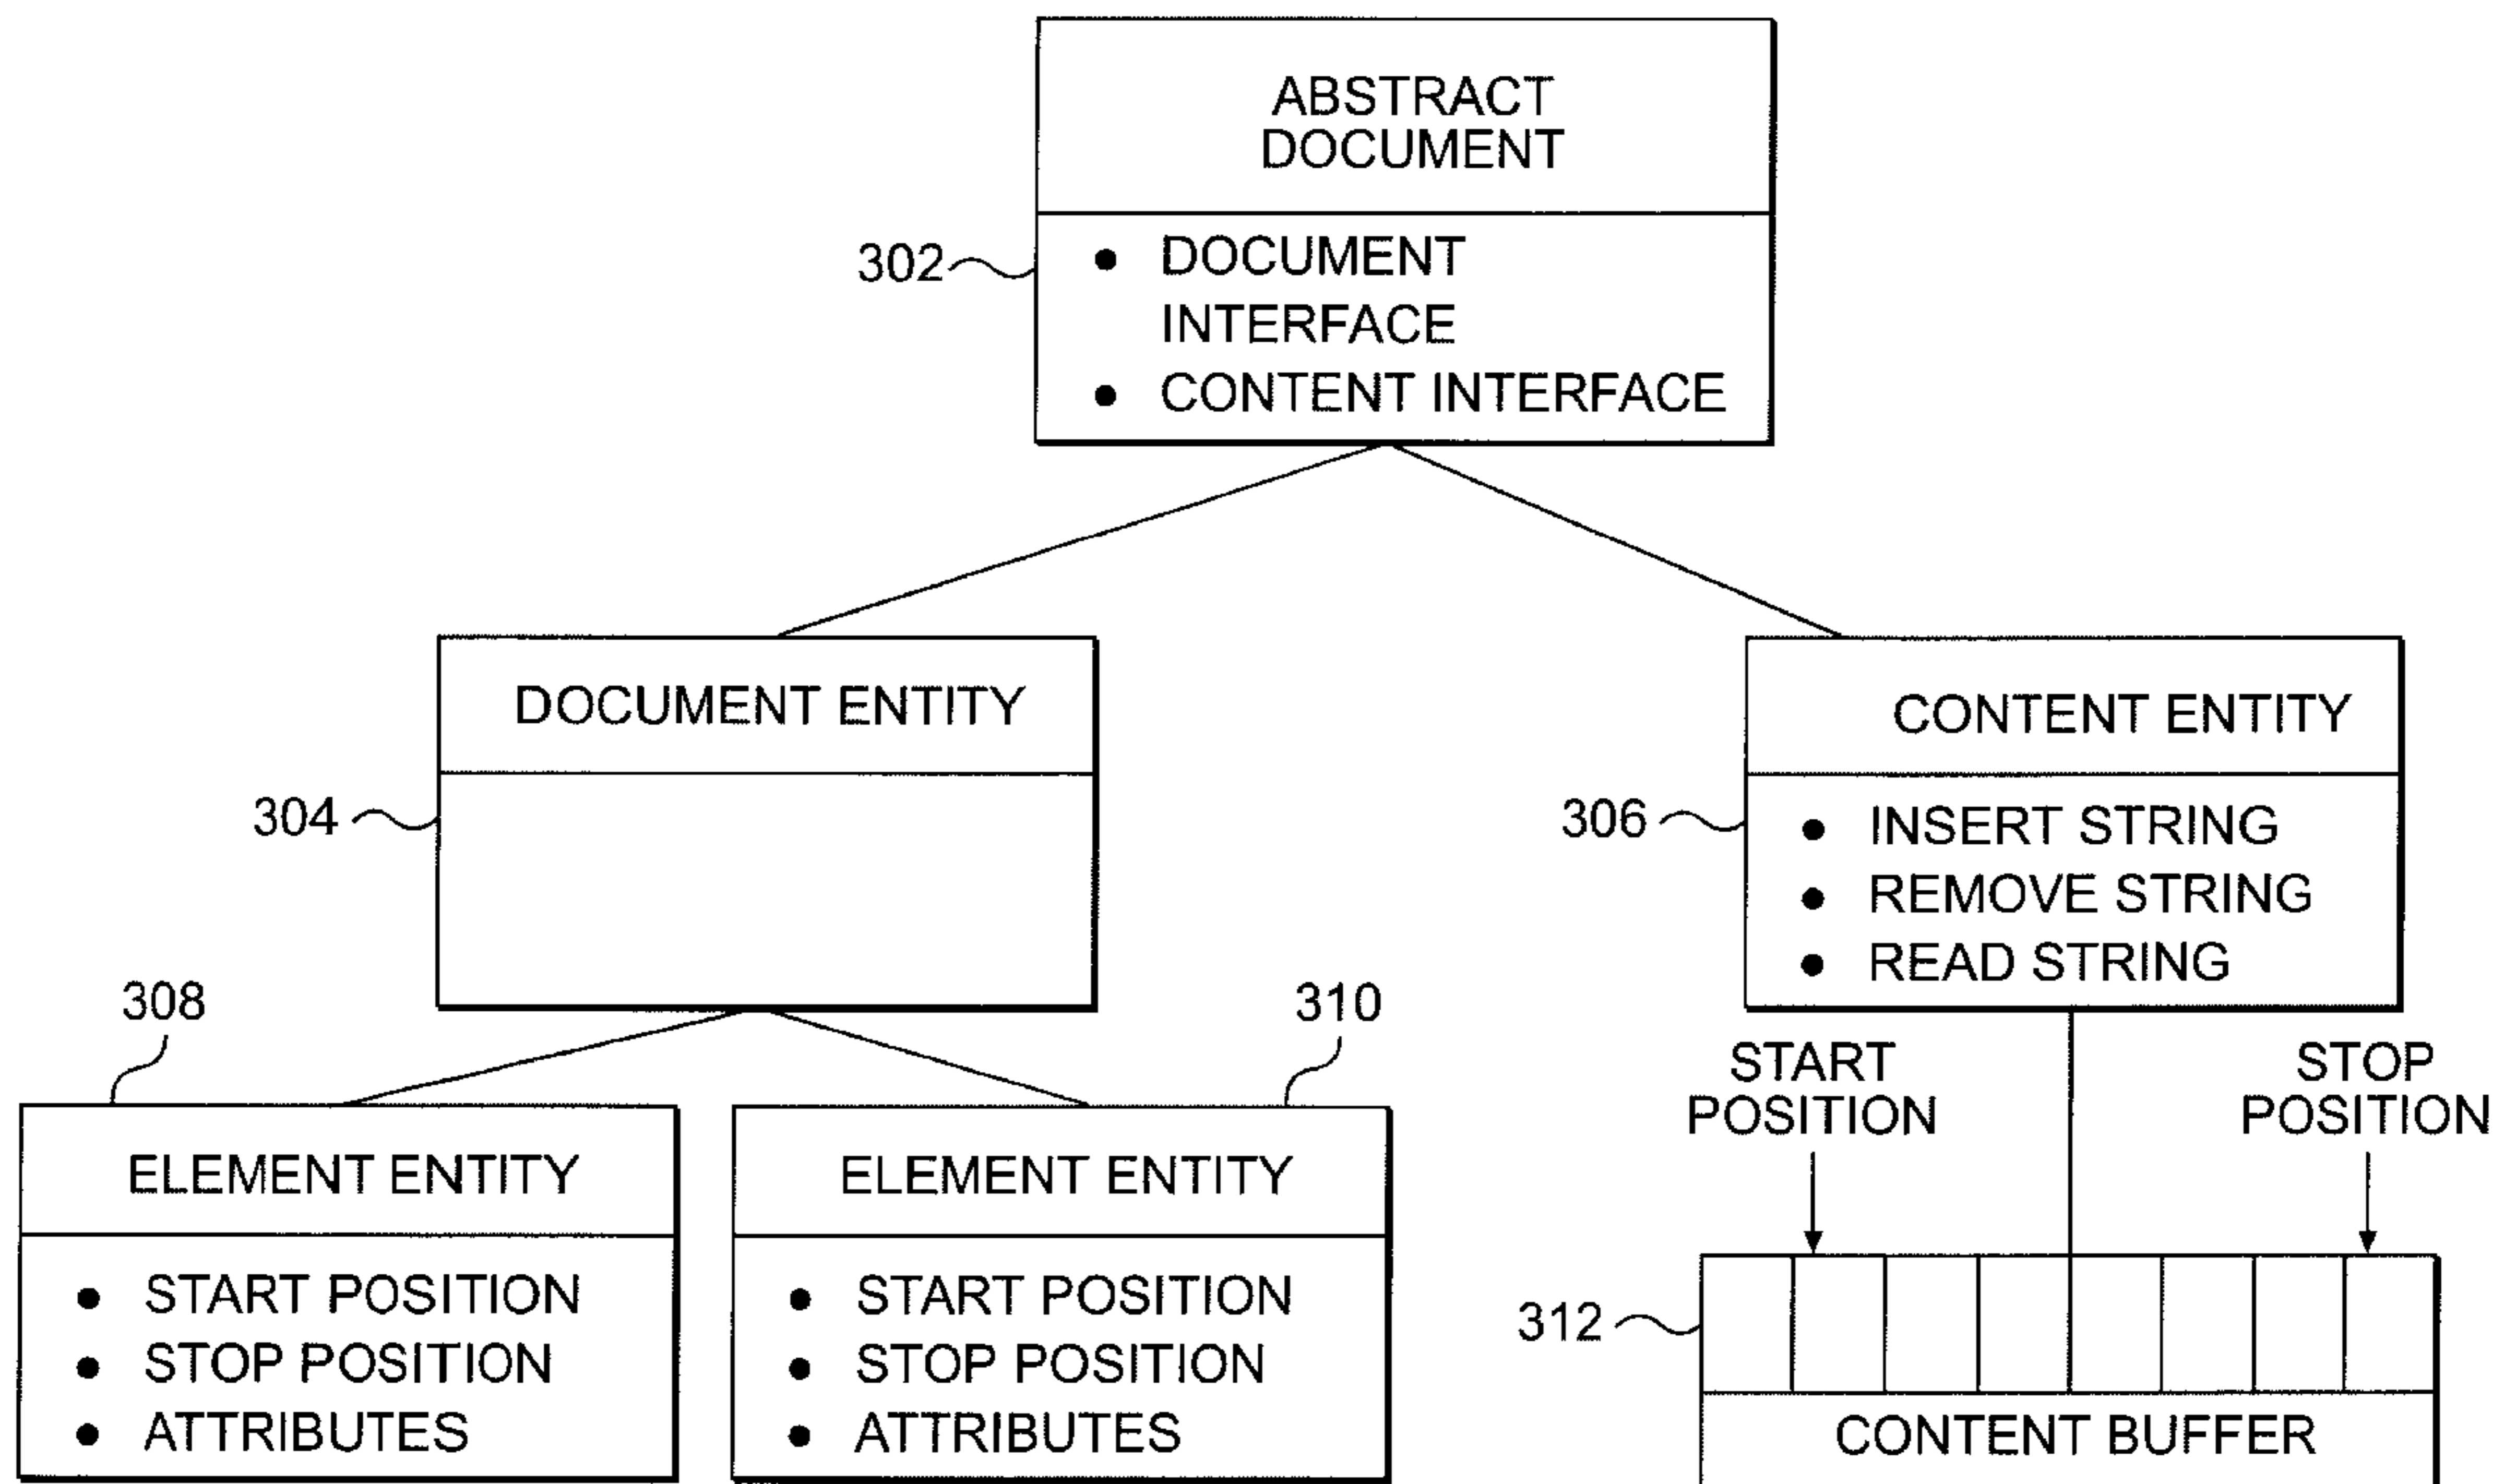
ABSTRACT DOCUMENT

302

• DOCUMENT INTERFACE
• CONTENT INTERFACE

DOCUMENT ENTITY

304

CONTENT ENTITY

306

• INSERT STRING
• REMOVE STRING
• READ STRING

308

310

ELEMENT ENTITY

• START POSITION
• STOP POSITION
• ATTRIBUTES

ELEMENT ENTITY

• START POSITION
• STOP POSITION
• ATTRIBUTES

START POSITION

STOP POSITION

312

CONTENT BUFFER